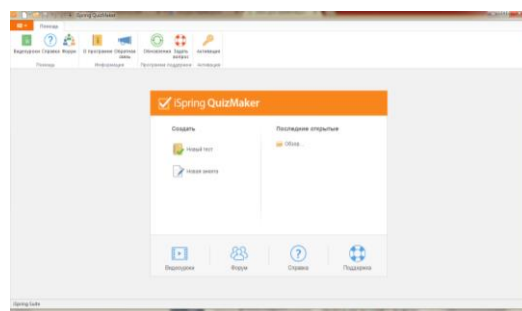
iSpring QuizMaker

Помощь

Видеоуроки Справка Форум О программе Обратная связь Обновления Задать вопрос Активация

Помощь Информация Программа поддержки Активация

iSpring QuizMaker

Создать

Новый тест

Новая анкета

Последние открытые

Обзор...

Видеоуроки

Форум

Справка

Поддержка

iSpring Suite